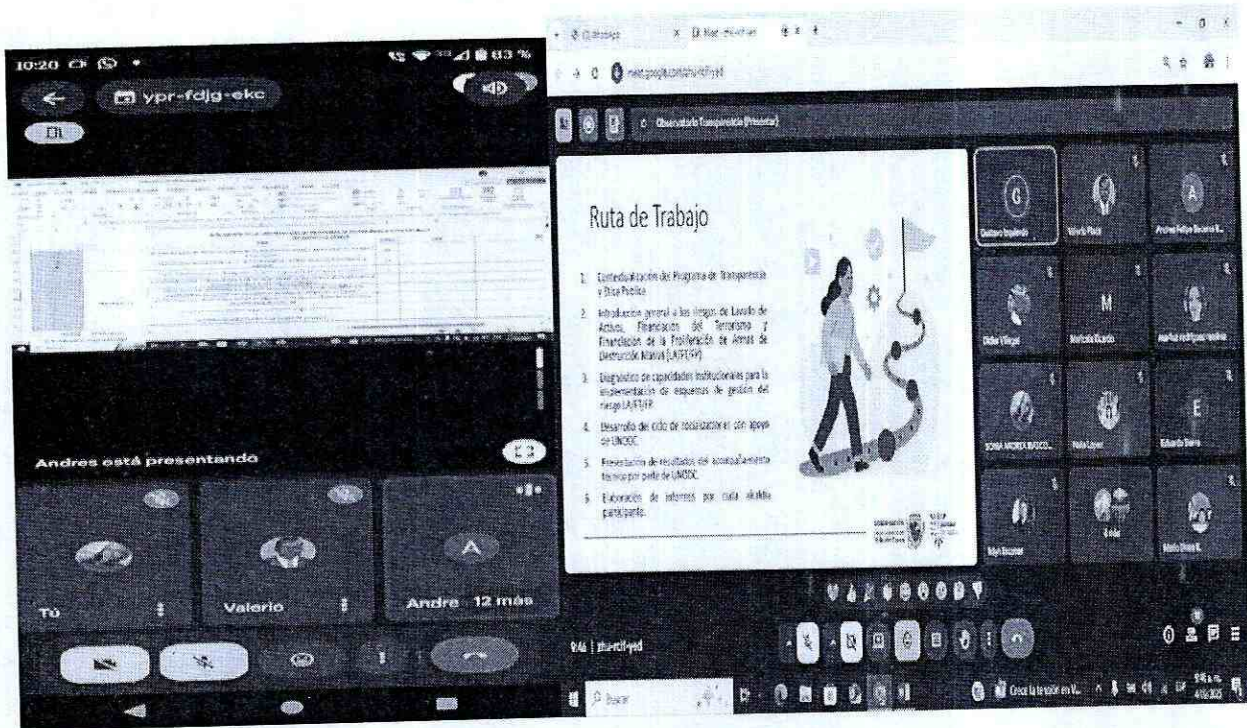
10:20
63 %
ypr-fdjg-ekc
Andres está presentando
Tú
Valerio
Andre 12 más

meet.google.com/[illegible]
Observatorio Transparencia (Presentar)

Ruta de Trabajo

1. Contextualización del Programa de Transparencia y Ética Pública.
2. Introducción general a los riesgos de Lavado de Activos, Financiación del Terrorismo y Financiación de la Proliferación de Armas de Destrucción Masiva (LA/FT/FPADM).
3. Diagnóstico de capacidades institucionales para la implementación de esquemas de gestión del riesgo LA/FT/FP.
4. Desarrollo del ciclo de socialización con apoyo de UNODC.
5. Presentación de resultados del acompañamiento técnico por parte de UNODC.
6. Elaboración de informes por cada alcaldía participante.

G
A
M
E
Gustavo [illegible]
Didier Villegas
Andrés Felipe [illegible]
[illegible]
Eduardo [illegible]
9:46 | ptu-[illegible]-yed
Buscar